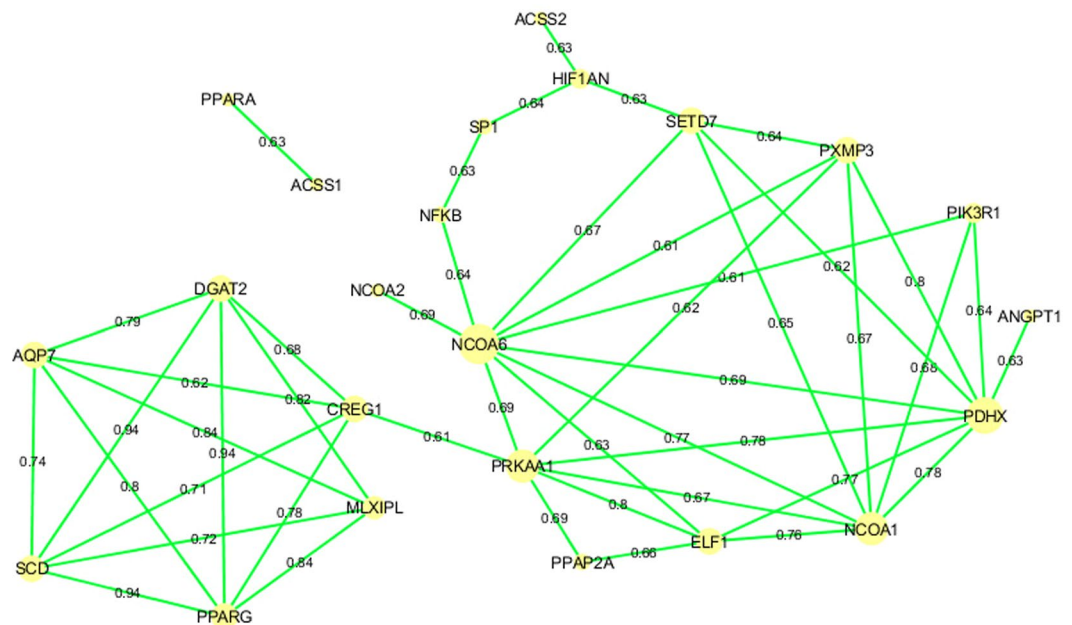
ACSS2
0.63
HIF1AN
0.64
0.63
PPARA
SP1
SETD7
0.64
PXMP3
0.63
0.63
ACSS1
NFKB
PIK3R1
0.67
0.61
0.62
0.61
0.8
0.64
ANGPT1
0.64
NCOA2
0.62
DGAT2
0.69
0.65
0.67
0.79
0.68
NCOA6
0.63
AQP7
0.68
0.62
0.82
0.69
CREG1
0.69
PDHX
0.94
0.84
0.61
0.63
0.77
0.78
0.74
0.94
PRKAA1
0.77
0.78
0.71
0.67
0.8
0.78
MLXIPL
0.8
0.69
0.72
0.84
ELF1
0.76
NCOA1
SCD
PPAP2A
0.66
0.94
PPARG